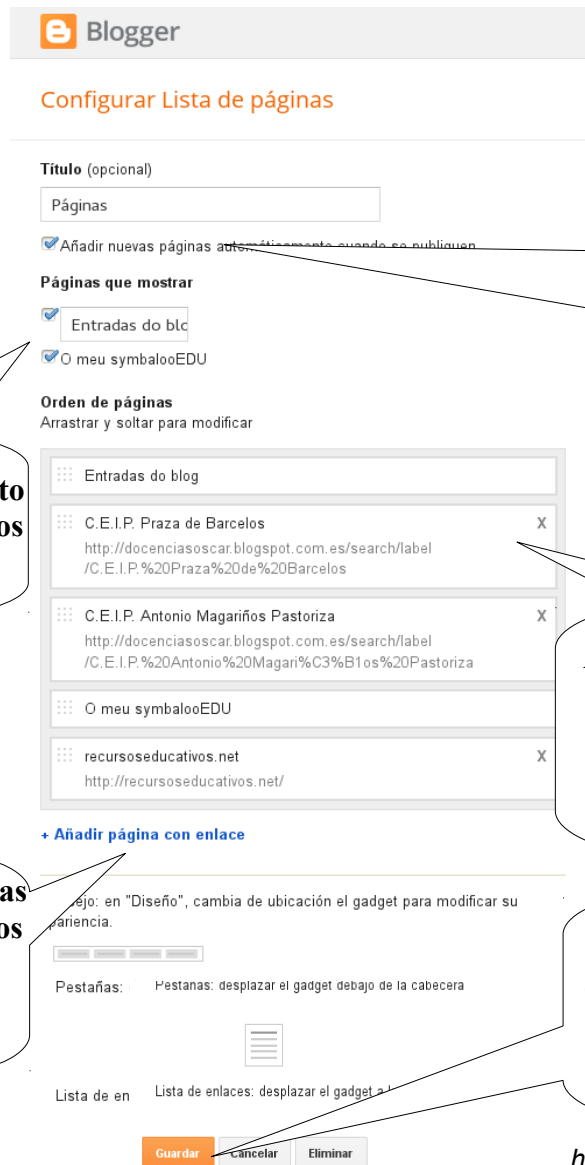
Blogger

Configurar Lista de páginas

Título (opcional)

Páginas

Añadir nuevas páginas aut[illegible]

Páginas que mostrar

Entradas do blc

O meu symbalooEDU

Orden de páginas
Arrastrar y soltar para modificar

Entradas do blog

C.E.I.P. Praza de Barcelos X
http://docenciasoscar.blogspot.com.es/search/label/C.E.I.P.%20Praza%20de%20Barcelos

C.E.I.P. Antonio Magariños Pastoriza X
http://docenciasoscar.blogspot.com.es/search/label/C.E.I.P.%20Antonio%20Magari%C3%B1os%20Pastoriza

O meu symbalooEDU

recursoseducativos.net X
http://recursoseducativos.net/

+ Añadir página con enlace

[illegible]ejo: en "Diseño", cambia de ubicación el gadget para modificar su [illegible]pariencia.

Pestañas: Pestañas: desplazar el gadget debajo de la cabecera

Lista de en Lista de enlaces: desplazar el gadget a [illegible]

Guardar Cancelar Eliminar

to
os

as
os

h